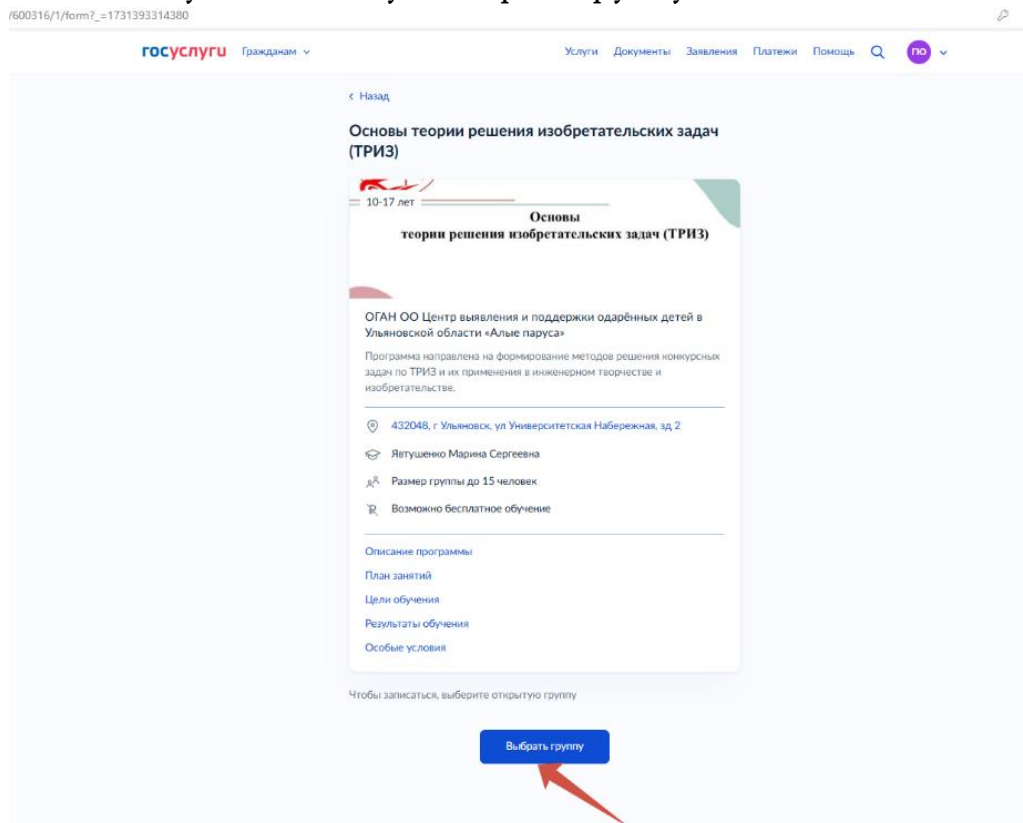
/600316/1/form?_=1731393314380

госуслуги Гражданам

Услуги Документы Заявления Платежи Помощь ПО

‹ Назад

Основы теории решения изобретательских задач (ТРИЗ)

10-17 лет

Основы теории решения изобретательских задач (ТРИЗ)

ОГАН ОО Центр выявления и поддержки одарённых детей в Ульяновской области «Алые паруса»

Программа направлена на формирование методов решения конкурсных задач по ТРИЗ и их применения в инженерном творчестве и изобретательстве.

432048, г Ульяновск, ул Университетская Набережная, зд 2

Явтушенко Марина Сергеевна

Размер группы до 15 человек

Возможно бесплатное обучение

Описание программы

План занятий

Цели обучения

Результаты обучения

Особые условия

Чтобы записаться, выберите открытую группу

Выбрать группу